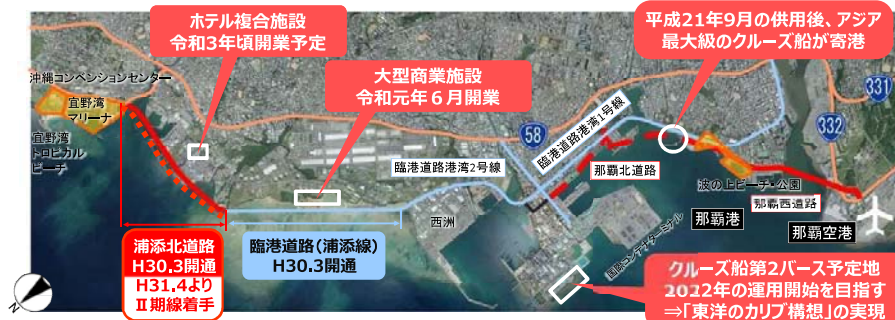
ホテル複合施設
令和3年頃開業予定

平成21年9月の供用後、アジア
最大級のクルーズ船が寄港

沖縄コンベンションセンター

宜野湾マリーナ

宜野湾トロピカルビーチ

大型商業施設
令和元年6月開業

58

臨港道路港湾1号線

331

332

臨港道路港湾2号線

那覇北道路

波の上ビーチ・公園

那覇西道路

那覇港

那覇空港

西洲

国際コンテナターミナル

浦添北道路
H30.3開通
H31.4より
Ⅱ期線着手

臨港道路(浦添線)
H30.3開通

クルーズ船第2バース予定地
2022年の運用開始を目指す
⇒「東洋のカリブ構想」の実現

N